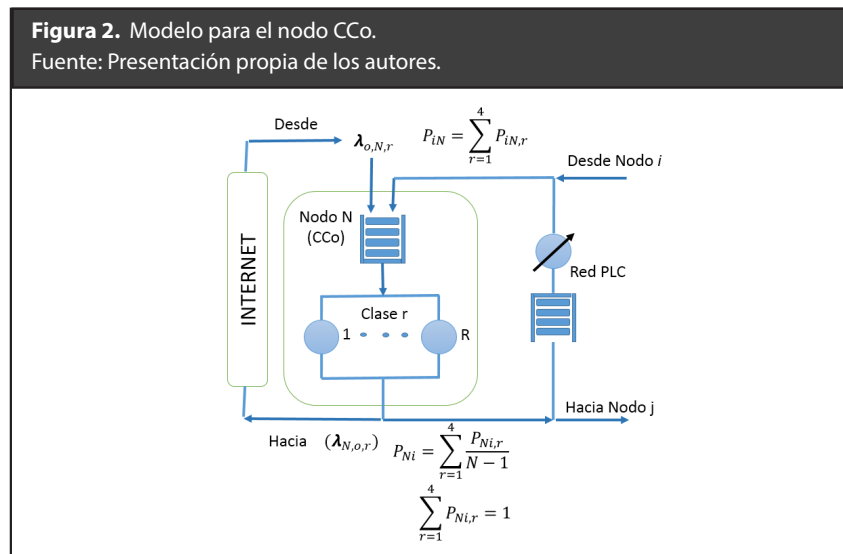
**Figura 2.** Modelo para el nodo CCo.
Fuente: Presentación propia de los autores.

Desde $\boldsymbol{\lambda}_{o,N,r}$

$P_{iN} = \sum_{r=1}^{4} P_{iN,r}$

Desde Nodo $i$

INTERNET

Nodo N (CCo)

Red PLC

Clase r

1

R

Hacia Nodo j

Hacia $(\boldsymbol{\lambda}_{N,o,r})$

$P_{Ni} = \sum_{r=1}^{4} \frac{P_{Ni,r}}{N-1}$

$\sum_{r=1}^{4} P_{Ni,r} = 1$